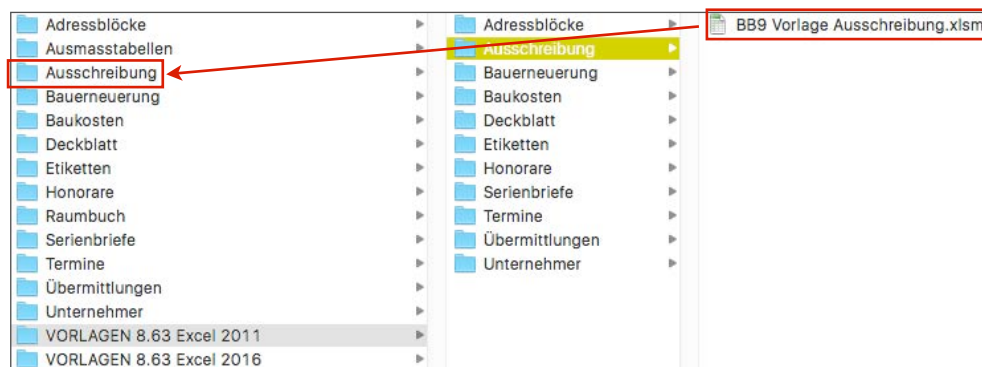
Adressblöcke
Ausmasstabellen
Ausschreibung
Bauerneuerung
Baukosten
Deckblatt
Etiketten
Honorare
Raumbuch
Serienbriefe
Termine
Übermittlungen
Unternehmer
VORLAGEN 8.63 Excel 2011
VORLAGEN 8.63 Excel 2016

Adressblöcke
Ausschreibung
Bauerneuerung
Baukosten
Deckblatt
Etiketten
Honorare
Serienbriefe
Termine
Übermittlungen
Unternehmer

BB9 Vorlage Ausschreibung.xlsm